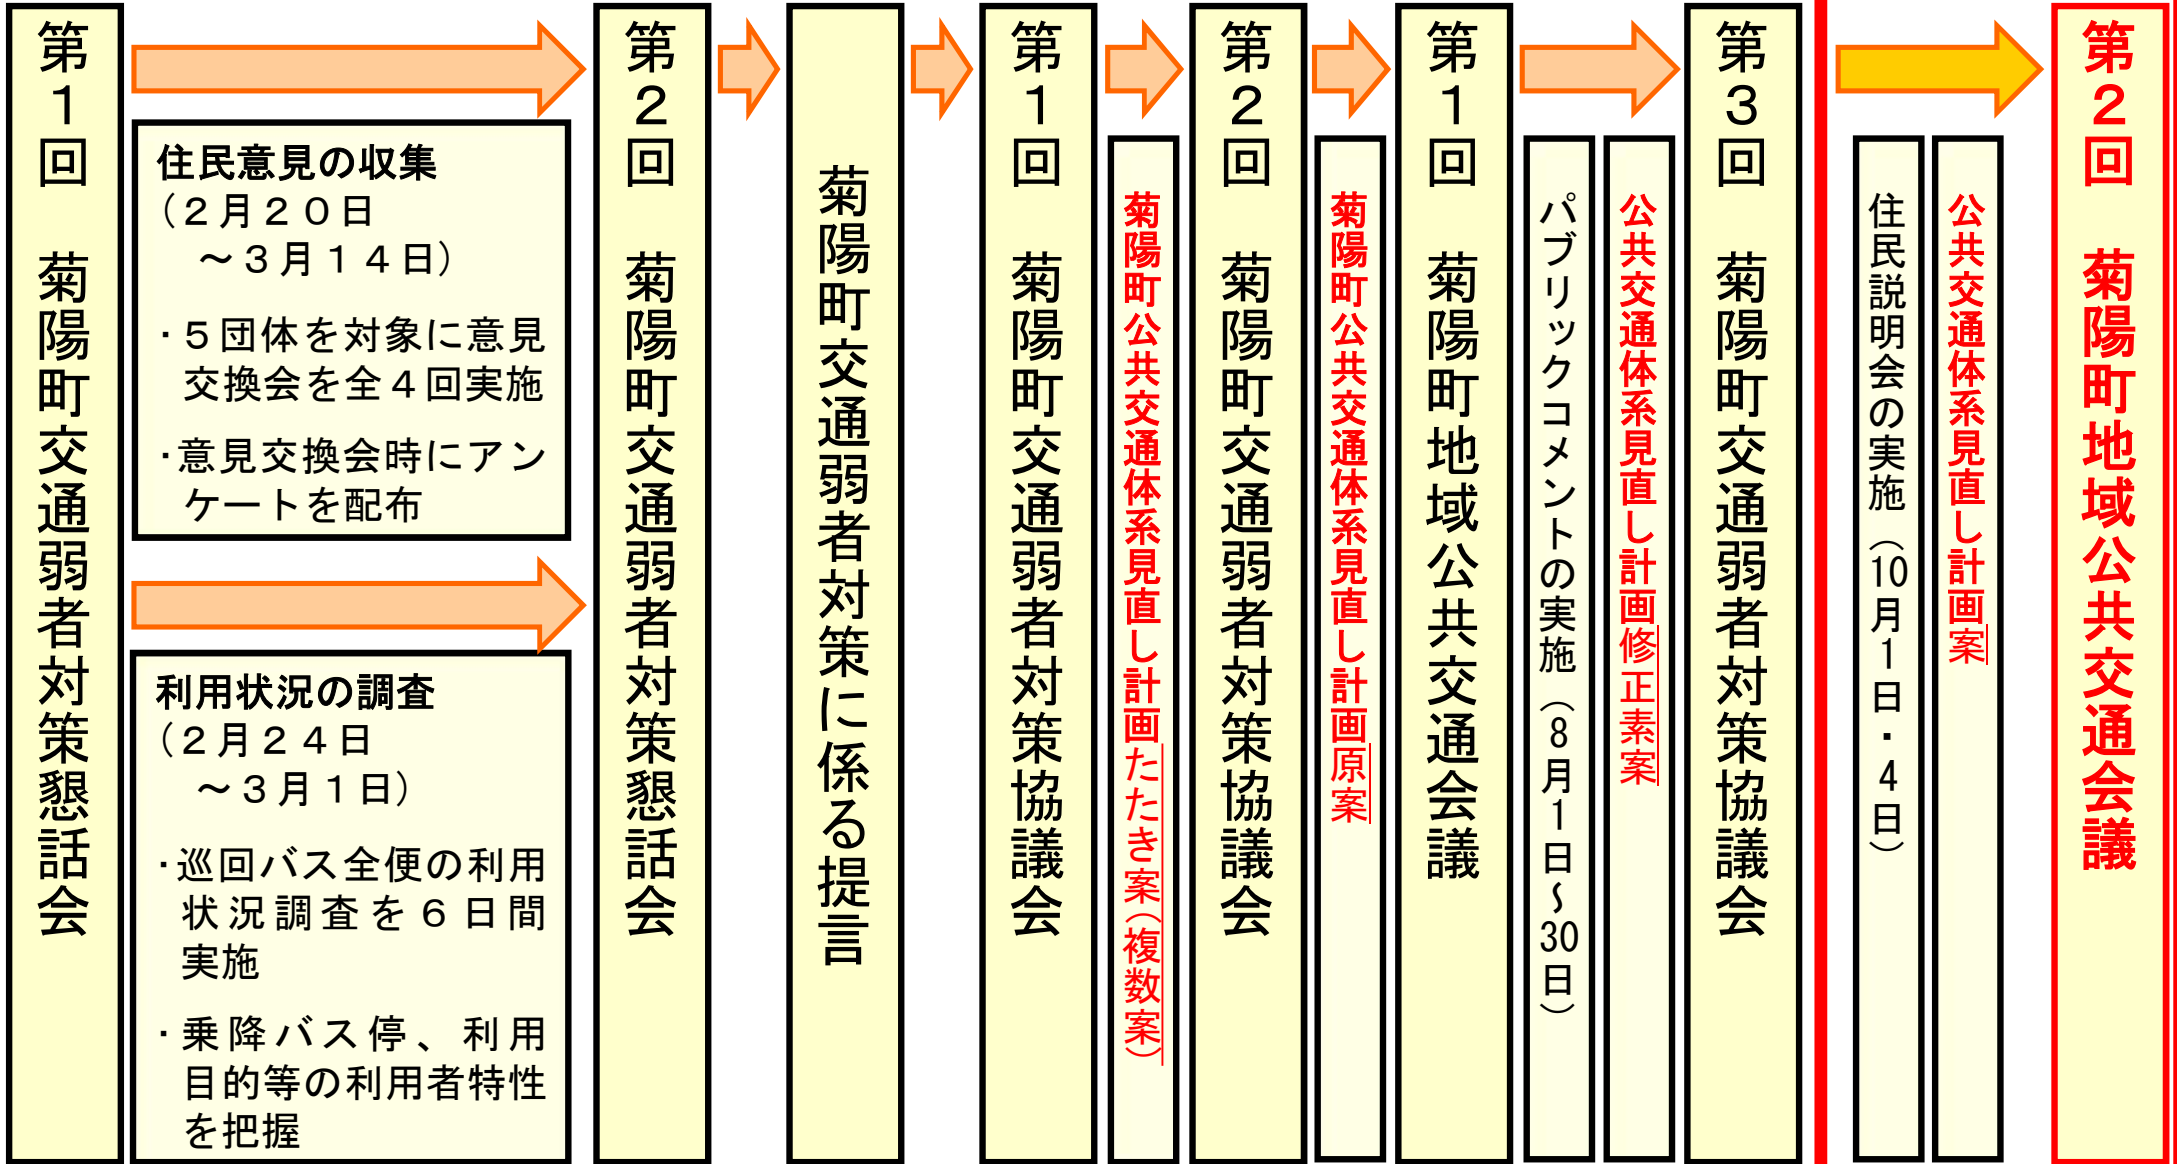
第１回　菊陽町交通弱者対策懇話会

住民意見の収集
（２月２０日
　～３月１４日）

・５団体を対象に意見交換会を全４回実施

・意見交換会時にアンケートを配布

利用状況の調査
（２月２４日
　～３月１日）

・巡回バス全便の利用状況調査を６日間実施

・乗降バス停、利用目的等の利用者特性を把握

第２回　菊陽町交通弱者対策懇話会

菊陽町交通弱者対策に係る提言

第１回　菊陽町交通弱者対策協議会

菊陽町公共交通体系見直し計画たたき案（複数案）

第２回　菊陽町交通弱者対策協議会

菊陽町公共交通体系見直し計画原案

第１回　菊陽町地域公共交通会議

パブリックコメントの実施（８月１日～30日）

公共交通体系見直し計画修正素案

第３回　菊陽町交通弱者対策協議会

住民説明会の実施（10月1日・4日）

公共交通体系見直し計画案

第２回　菊陽町地域公共交通会議